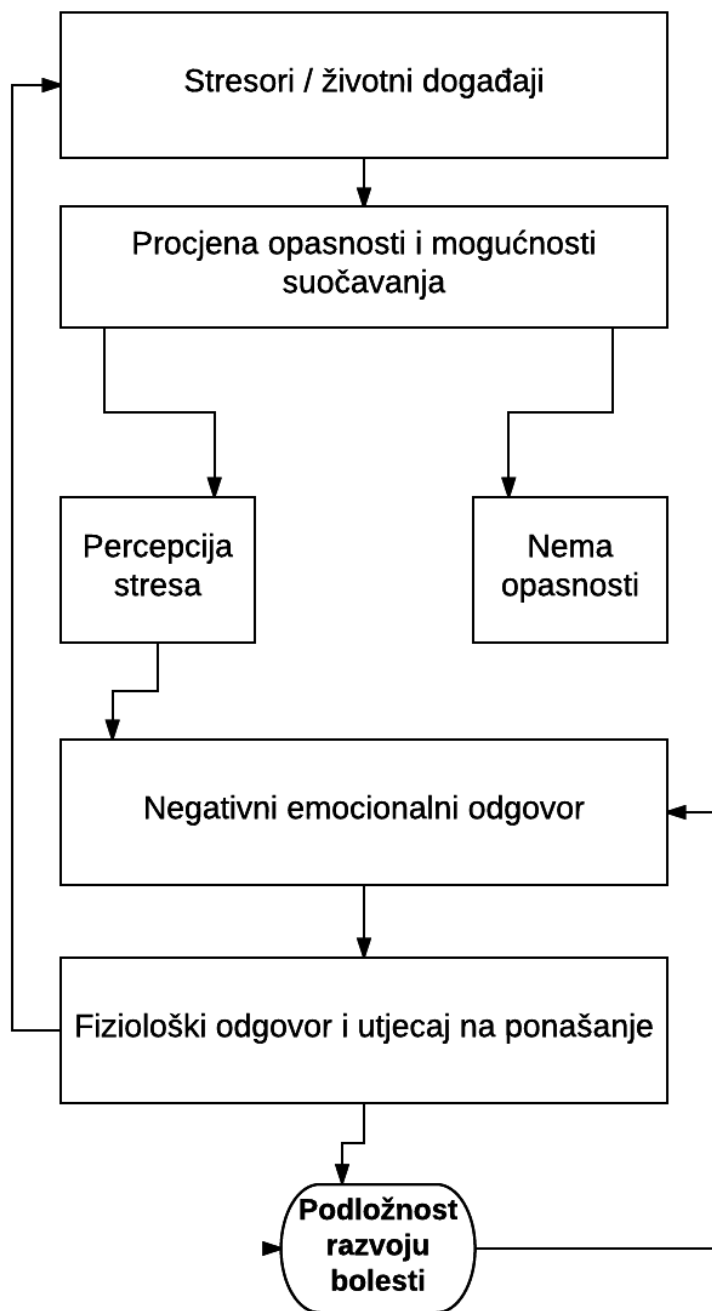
Stresori / životni događaji

Procjena opasnosti i mogućnosti suočavanja

Percepcija stresa

Nema opasnosti

Negativni emocionalni odgovor

Fiziološki odgovor i utjecaj na ponašanje

Podložnost razvoju bolesti